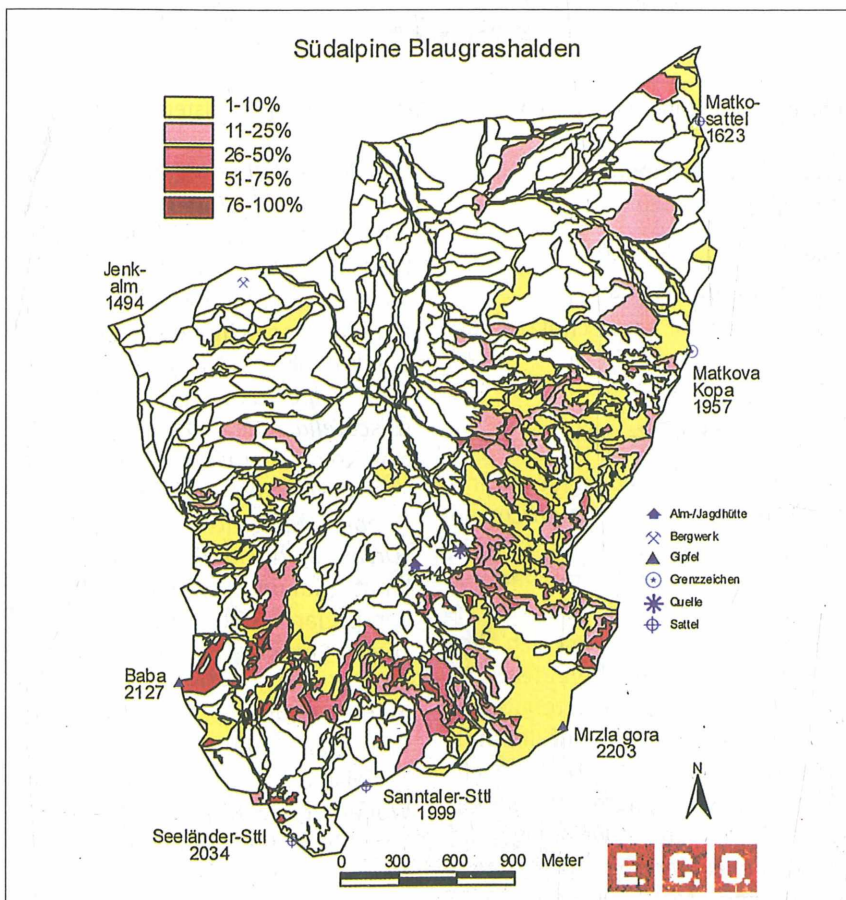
Südalpine Blaugrashalden

1-10%
11-25%
26-50%
51-75%
76-100%

Matko-sattel 1623

Jenk-alm 1494

Matkova Kopa 1957

Alm-/Jagdhütte
Bergwerk
Gipfel
Grenzzeichen
Quelle
Sattel

Baba 2127

Mrzla gora 2203

N

Sanntaler-Sttl 1999

Seeländer-Sttl 2034

0 300 600 900 Meter

E.C.O.